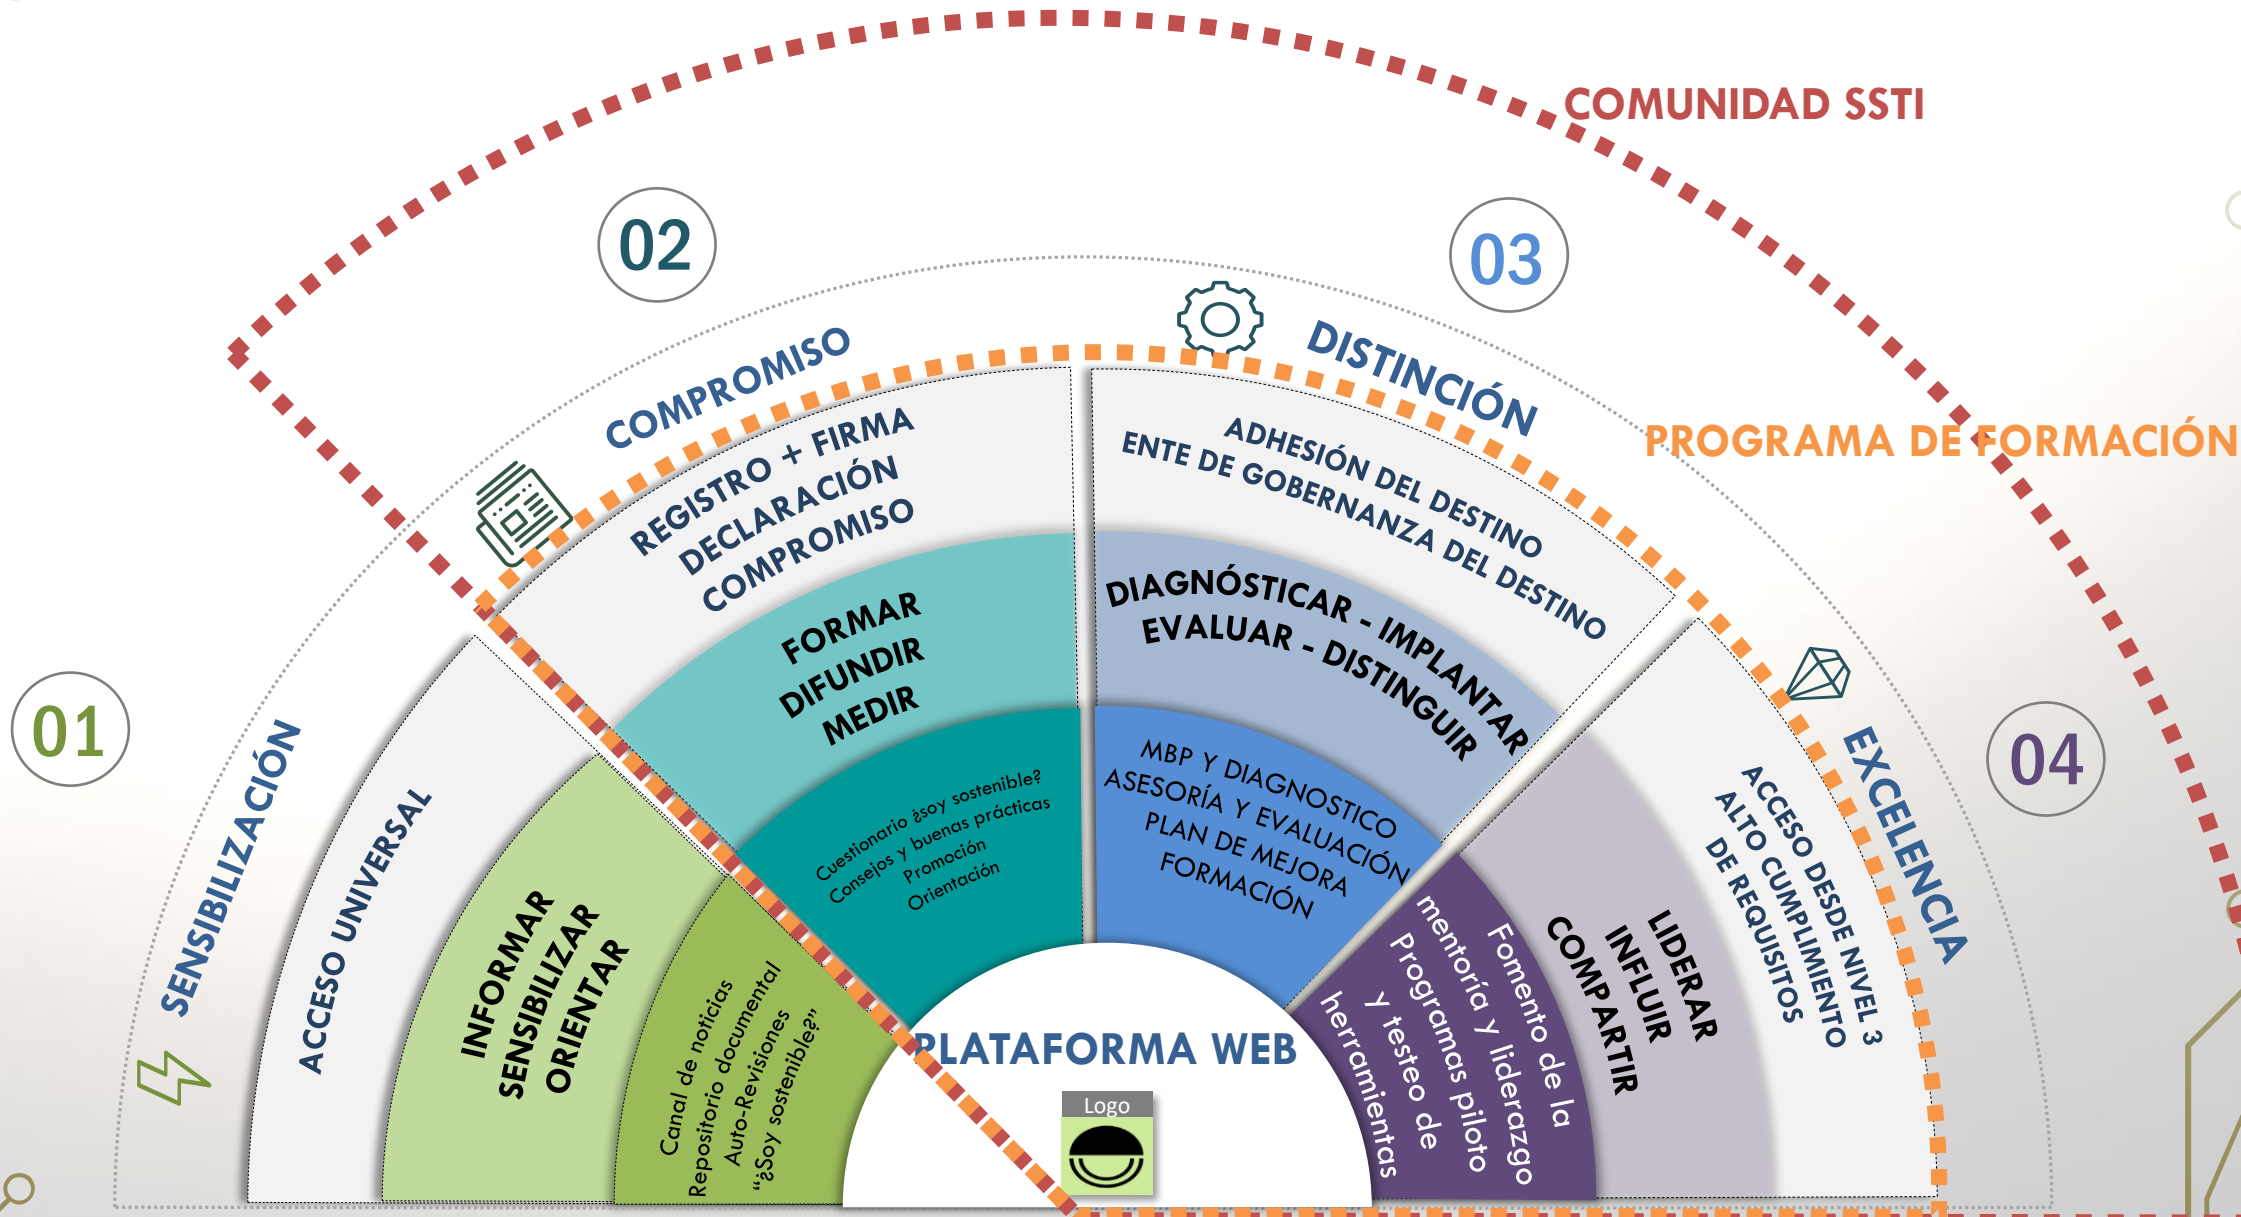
COMUNIDAD SSTI

PROGRAMA DE FORMACIÓN

01
SENSIBILIZACIÓN
ACCESO UNIVERSAL
INFORMAR
SENSIBILIZAR
ORIENTAR
Canal de noticias
Repositorio documental
Auto-Revisiones
"¿Soy sostenible?"

02
COMPROMISO
REGISTRO + FIRMA
DECLARACIÓN
COMPROMISO
FORMAR
DIFUNDIR
MEDIR
Cuestionario ¿soy sostenible?
Consejos y buenas prácticas
Promoción
Orientación

03
DISTINCIÓN
ADHESIÓN DEL DESTINO
ENTE DE GOBERNANZA DEL DESTINO
DIAGNÓSTICAR - IMPLANTAR
EVALUAR - DISTINGUIR
MBP Y DIAGNOSTICO
ASESORÍA Y EVALUACIÓN
PLAN DE MEJORA
FORMACIÓN

04
EXCELENCIA
ACCESO DESDE NIVEL 3
ALTO CUMPLIMIENTO
DE REQUISITOS
LIDERAR
INFLUIR
COMPARTIR
Fomento de la
mentoría y liderazgo
Programas piloto
y testeo de
herramientas

PLATAFORMA WEB
Logo